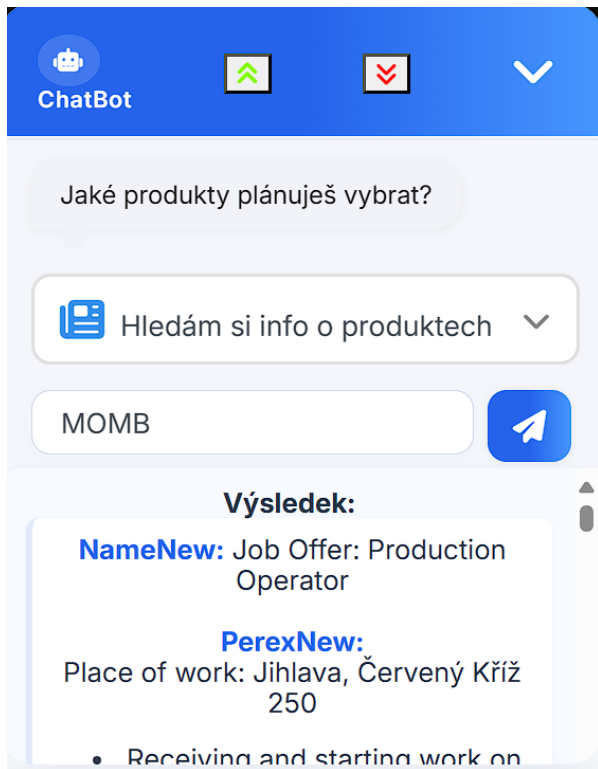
ChatBot

Jaké produkty plánuješ vybrat?

Hledám si info o produktech

MOMB

Výsledek:

NameNew: Job Offer: Production Operator

PerexNew:
Place of work: Jihlava, Červený Kříž 250

• Receiving and starting work on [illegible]